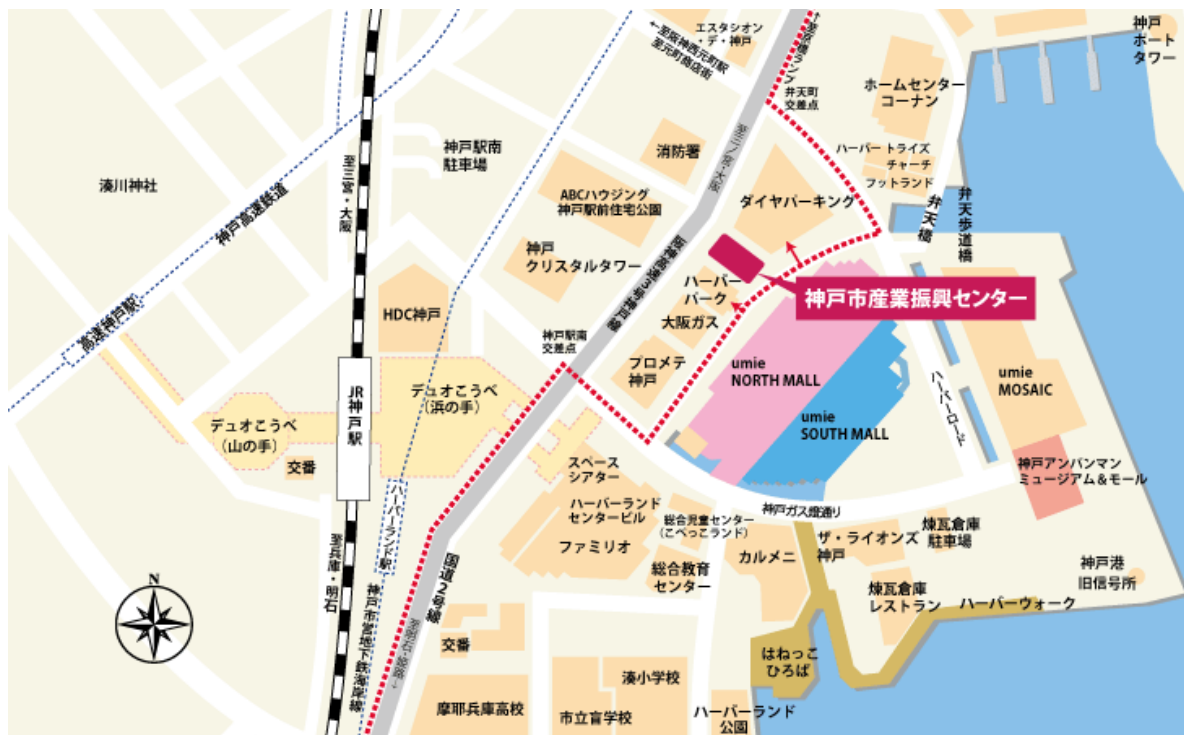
エスタシオン・デ・神戸
←至阪神西元町駅 至元町商店街
神戸ポートタワー
弁天町交差点
ホームセンターコーナン
神戸駅南駐車場
消防署
ハーバー トライズ チャーチ
フットランド
湊川神社
至三宮・大阪
ABCハウジング 神戸駅前住宅公園
ダイヤパーキング
弁天橋
弁天歩道橋
神戸高速鉄道
神戸クリスタルタワー
ハーバーパーク
神戸市産業振興センター
高速神戸駅
HDC神戸
大阪ガス
神戸駅南交差点
プロメテ神戸
umie NORTH MALL
umie SOUTH MALL
umie MOSAIC
ハーバーロード
JR神戸駅
デュオこうべ（浜の手）
デュオこうべ（山の手）
交番
スペースシアター
ハーバーランドセンタービル
神戸ガス燈通り
神戸アンパンマンミュージアム＆モール
総合児童センター（こべっこランド）
ファミリオ
ザ・ライオンズ神戸
煉瓦倉庫駐車場
ハーバーランド駅
カルメニ
総合教育センター
神戸港旧信号所
至西神・明石
国道2号線
煉瓦倉庫レストラン
ハーバーウォーク
神戸市営地下鉄海岸線
N
交番
はねっこひろば
湊小学校
摩耶兵庫高校
市立盲学校
ハーバーランド公園